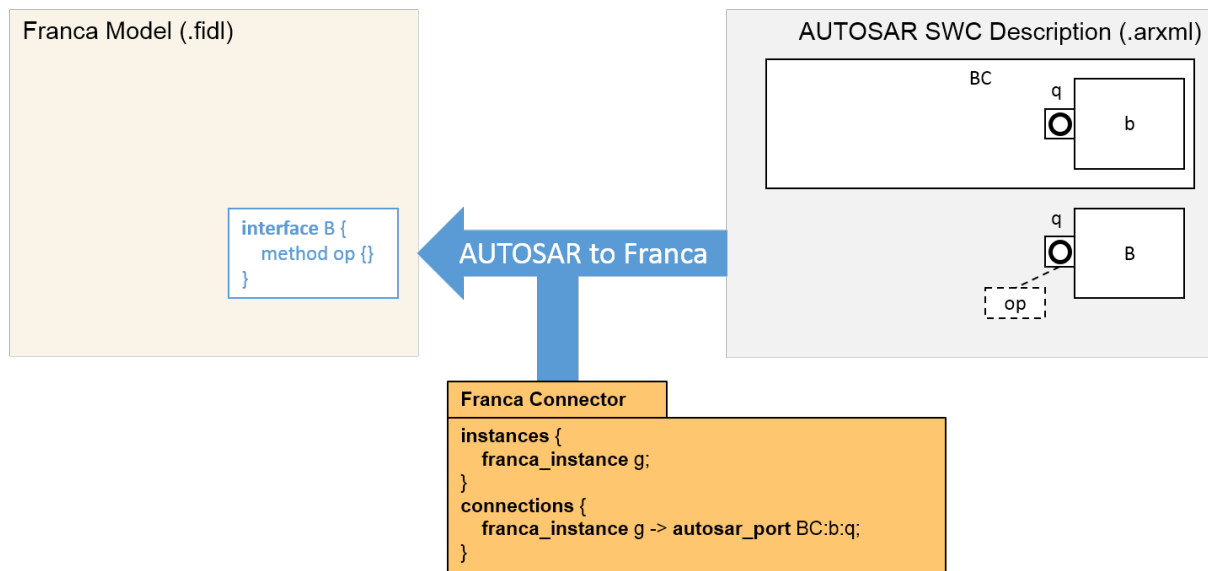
Franca Model (.fidl)

interface B {
method op {}
}

AUTOSAR to Franca

AUTOSAR SWC Description (.arxml)

BC

q

b

q

B

op

Franca Connector

instances {
franca_instance g;
}
connections {
franca_instance g -> autosar_port BC:b:q;
}